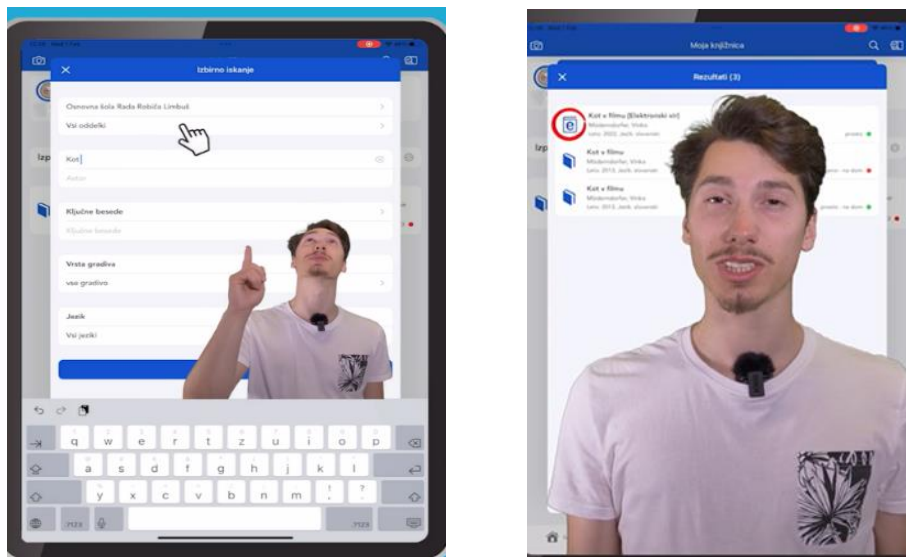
Izbirno iskanje

Osnovna šola Rada Robiča Limbuš

Vsi oddelki

Izp

Kot

Avtor

Ključne besede

Ključne besede

Vrsta gradiva

vsa gradiva

Jezik

Vsi jeziki

q w e r t z u i o p

a s d f g h j k l

y x c v b n m ! ?

.?123 .?123

Moja knjižnica

Rezultati (3)

Kot v filmu [Elektronski vir]

Mlakar, Vinko

Leto: 2022, Jezik: slovenski

prosto

Kot v filmu

Mlakar, Vinko

Leto: 2013, Jezik: slovenski

izposojeno - na dom

Kot v filmu

Mlakar, Vinko

Leto: 2013, Jezik: slovenski

prosto - na dom

Izp